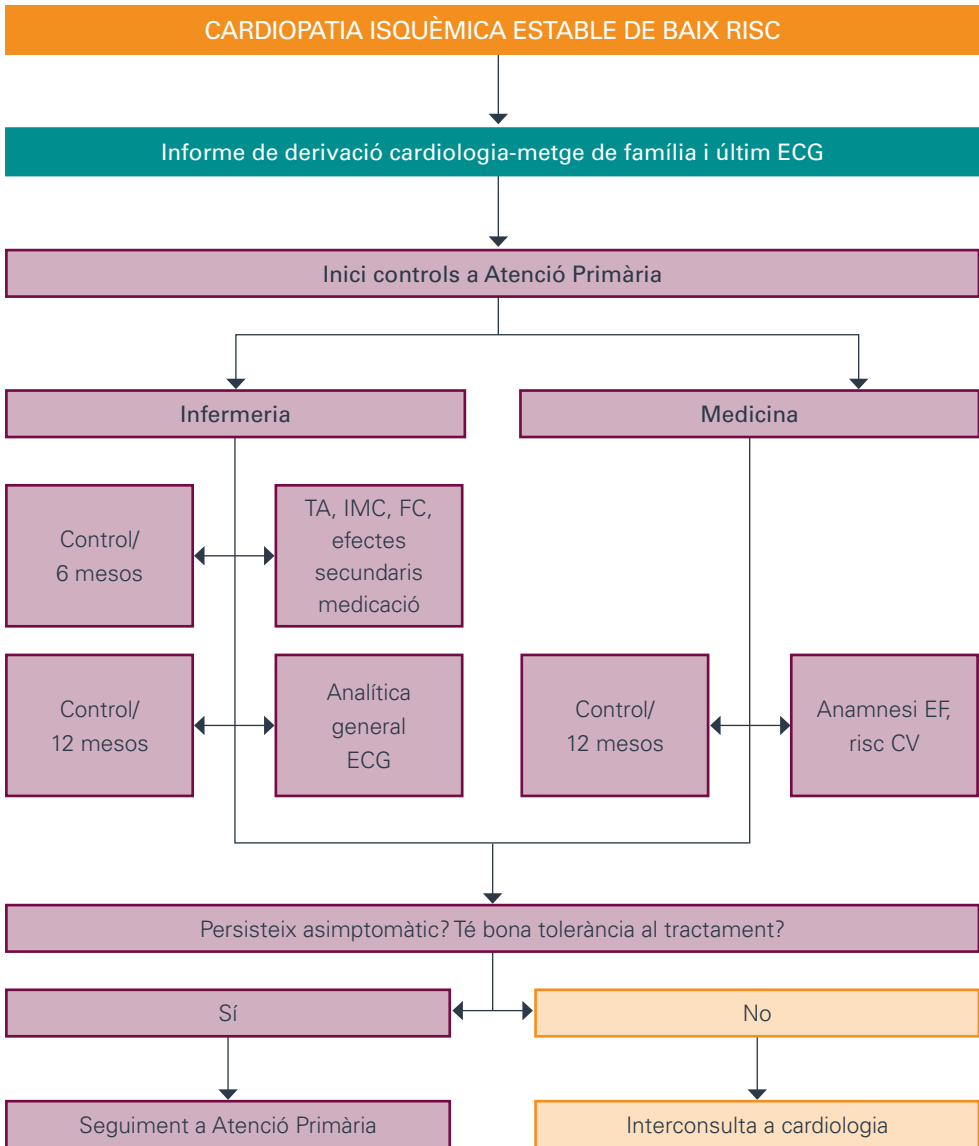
CARDIOPATIA ISQUÈMICA ESTABLE DE BAIX RISC

Informe de derivació cardiologia-metge de família i últim ECG

Inici controls a Atenció Primària

Infermeria

Medicina

Control/ 6 mesos

TA, IMC, FC, efectes secundaris medicació

Control/ 12 mesos

Analítica general ECG

Control/ 12 mesos

Anamnesi EF, risc CV

Persisteix asimptomàtic? Té bona tolerància al tractament?

Sí

No

Seguiment a Atenció Primària

Interconsulta a cardiologia